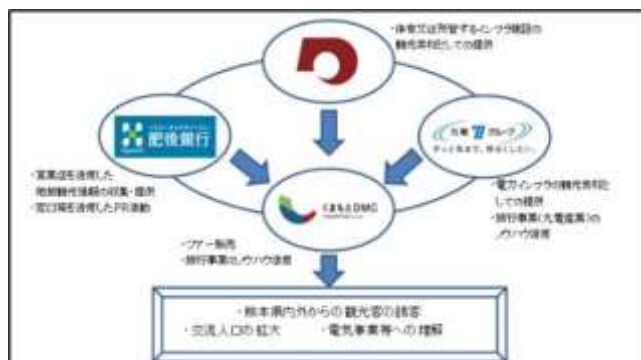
・熊本県が所管するインフラ施設の観光資源としての提供

肥後銀行

・営業店を活用した地域観光情報の収集・提供
・窓口等を活用したPR活動

九電グループ
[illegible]

・電力インフラの観光資源としての提供
・旅行事業（九電産業）のノウハウ提供

くまもとDMC

・ツアー販売
・旅行事業ノウハウ提供

・熊本県内外からの観光客の誘客
・交流人口の拡大　・電気事業等への理解